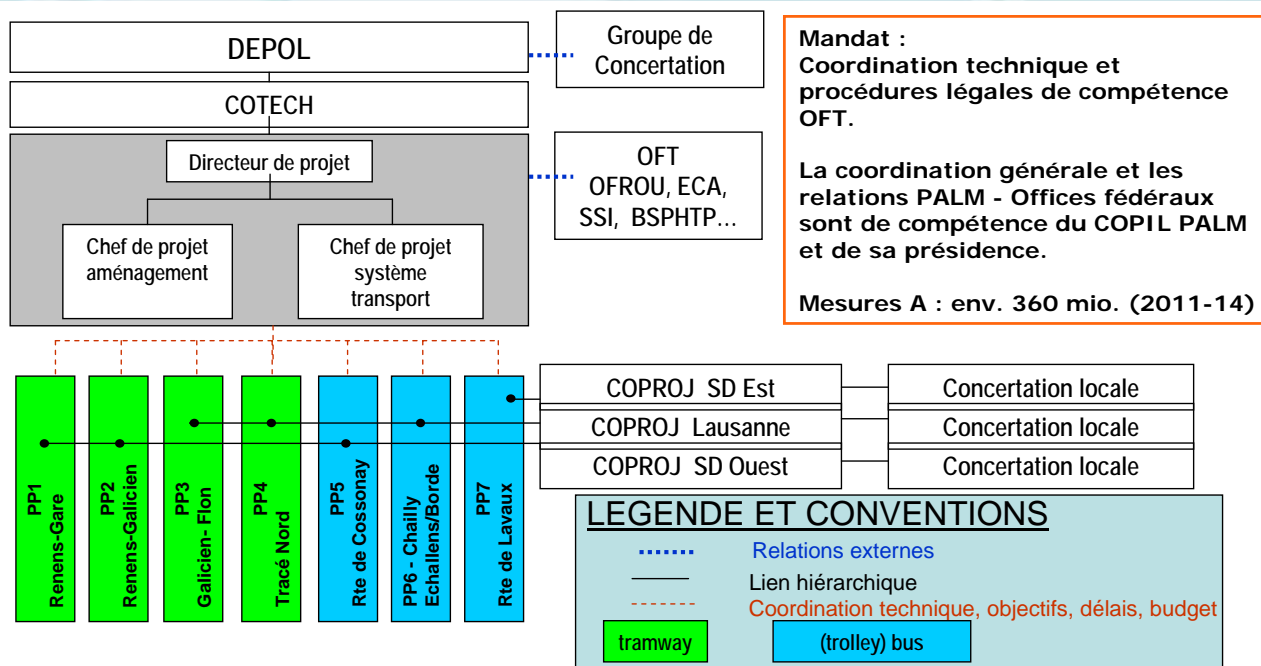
DEPOL

Groupe de Concertation

COTECH

Directeur de projet

Chef de projet aménagement

Chef de projet système transport

OFT
OFROU, ECA, SSI, BSPHTP...

Mandat :
Coordination technique et procédures légales de compétence OFT.

La coordination générale et les relations PALM - Offices fédéraux sont de compétence du COPIL PALM et de sa présidence.

Mesures A : env. 360 mio. (2011-14)

PP1
Renens-Gare

PP2
Renens-Galicien

PP3
Galicien- Flon

PP4
Tracé Nord

PP5
Rte de Cossonay

PP6 - Chailly
Echallens/Borde

PP7
Rte de Lavaux

COPROJ SD Est

COPROJ Lausanne

COPROJ SD Ouest

Concertation locale

Concertation locale

Concertation locale

LEGENDE ET CONVENTIONS

Relations externes

Lien hiérarchique

Coordination technique, objectifs, délais, budget

tramway

(trolley) bus